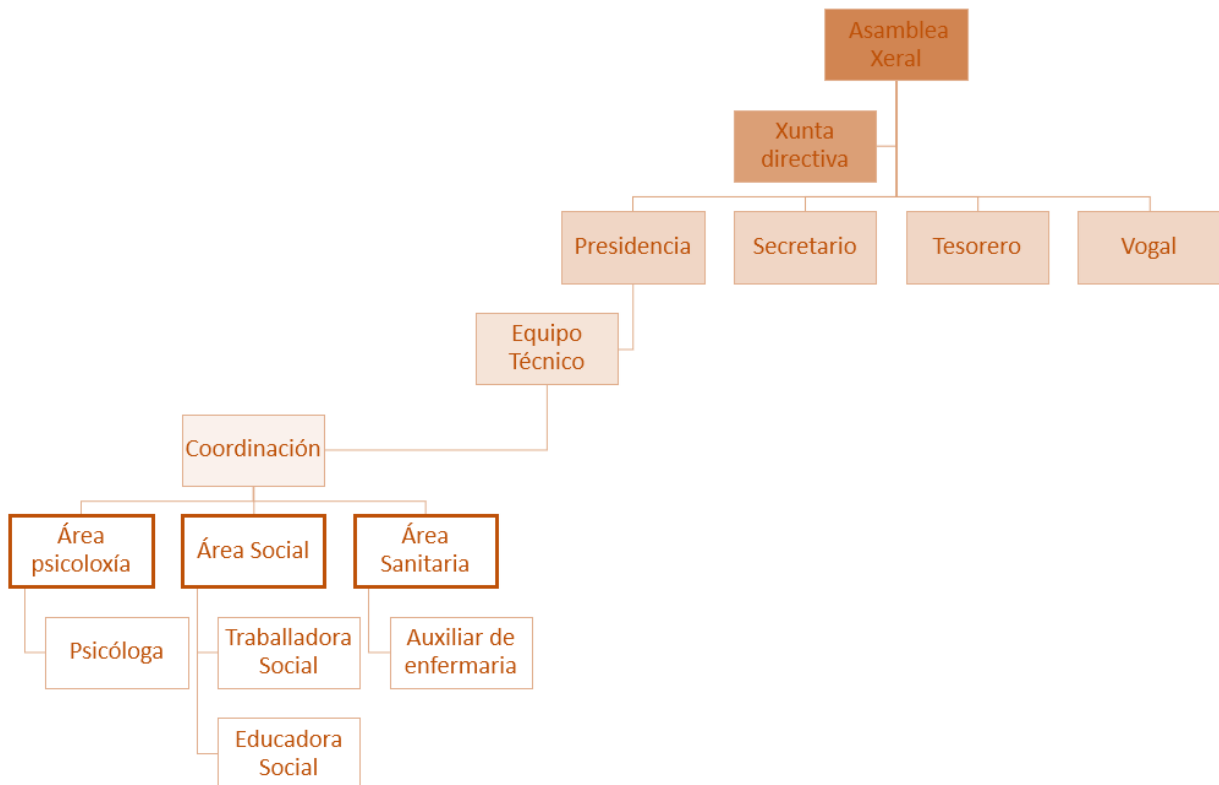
Asamblea Xeral

Xunta directiva

Presidencia

Secretario

Tesorero

Vogal

Equipo Técnico

Coordinación

Área psicoloxía

Área Social

Área Sanitaria

Psicóloga

Traballadora Social

Educadora Social

Auxiliar de enfermaria